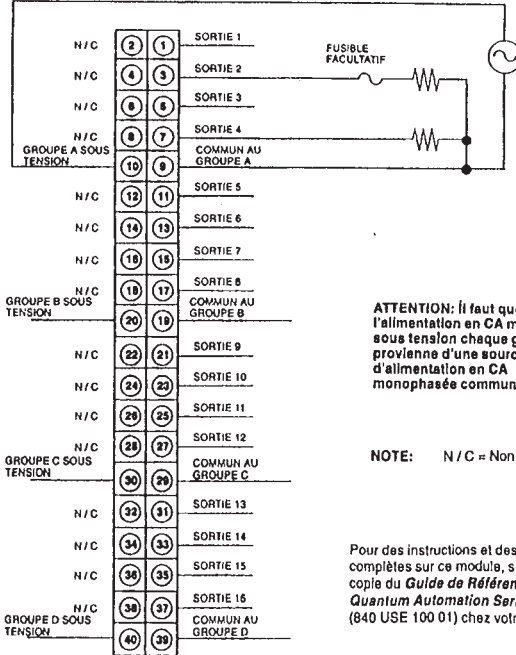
N/C ② ① SORTIE 1
N/C ④ ③ SORTIE 2
N/C ⑥ ⑤ SORTIE 3
N/C ⑧ ⑦ SORTIE 4
GROUPE A SOUS TENSION ⑩ ⑨ COMMUN AU GROUPE A
N/C ⑫ ⑪ SORTIE 5
N/C ⑭ ⑬ SORTIE 6
N/C ⑯ ⑮ SORTIE 7
N/C ⑱ ⑰ SORTIE 8
GROUPE B SOUS TENSION ⑳ ⑲ COMMUN AU GROUPE B
N/C ㉒ ㉑ SORTIE 9
N/C ㉔ ㉓ SORTIE 10
N/C ㉖ ㉕ SORTIE 11
N/C ㉘ ㉗ SORTIE 12
GROUPE C SOUS TENSION ㉚ ㉙ COMMUN AU GROUPE C
N/C ㉜ ㉛ SORTIE 13
N/C ㉞ ㉝ SORTIE 14
N/C ㊱ ㉟ SORTIE 15
N/C ㊳ ㊲ SORTIE 16
GROUPE D SOUS TENSION ㊵ ㊴ COMMUN AU GROUPE D

FUSIBLE FACULTATIF

ATTENTION: Il faut que l'alimentation en CA m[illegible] sous tension chaque g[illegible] provienne d'une sourc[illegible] d'alimentation en CA monophasée commun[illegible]

NOTE: N / C = Non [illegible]

Pour des instructions et des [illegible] complètes sur ce module, s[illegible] copie du Guide de Référen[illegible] Quantum Automation Ser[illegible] (840 USE 100 01) chez votr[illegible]